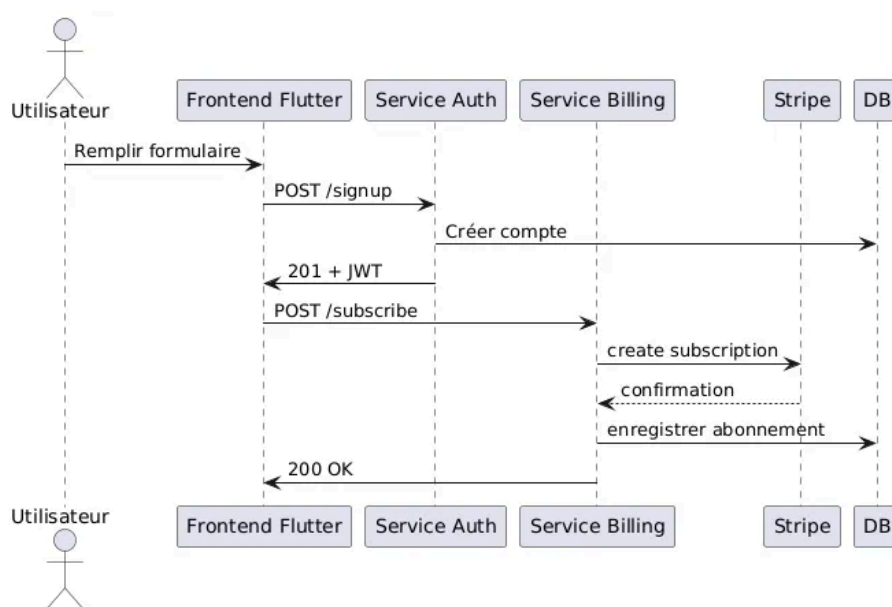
Utilisateur

Frontend Flutter

Service Auth

Service Billing

Stripe

DB

Remplir formulaire

POST /signup

Créer compte

201 + JWT

POST /subscribe

create subscription

confirmation

enregistrer abonnement

200 OK

Utilisateur

Frontend Flutter

Service Auth

Service Billing

Stripe

DB